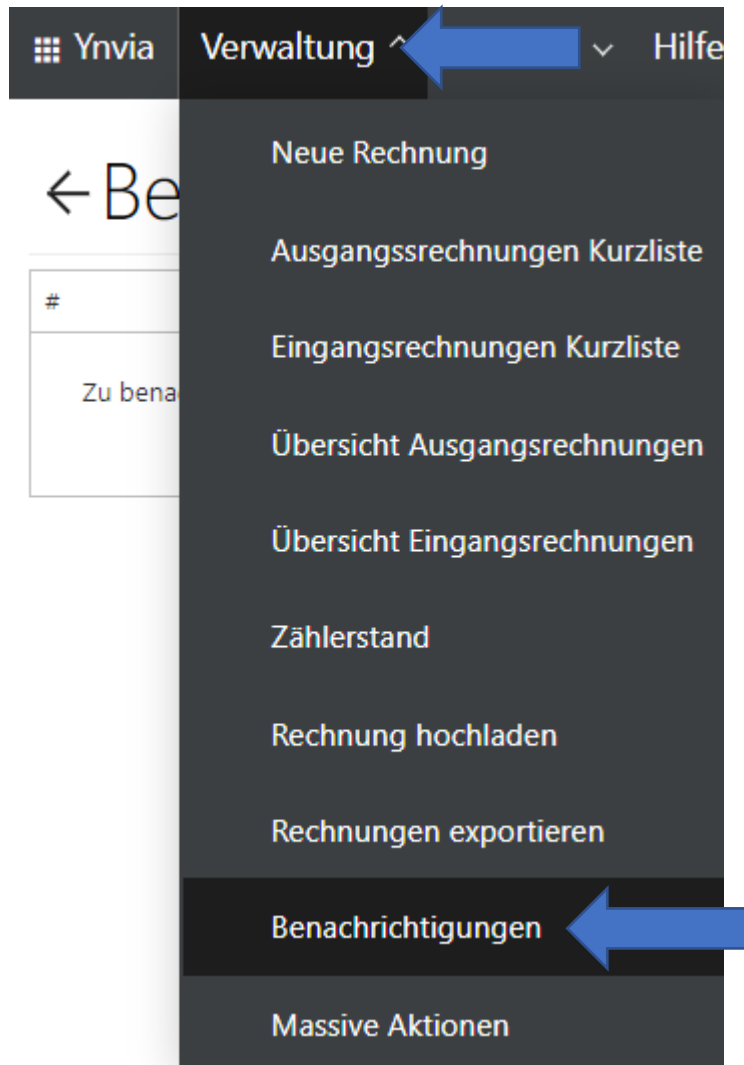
Ynvia Verwaltung Hilfe

←Be

#

Zu bena

Neue Rechnung

Ausgangssrechnungen Kurzliste

Eingangsrechnungen Kurzliste

Übersicht Ausgangsrechnungen

Übersicht Eingangsrechnungen

Zählerstand

Rechnung hochladen

Rechnungen exportieren

Benachrichtigungen

Massive Aktionen